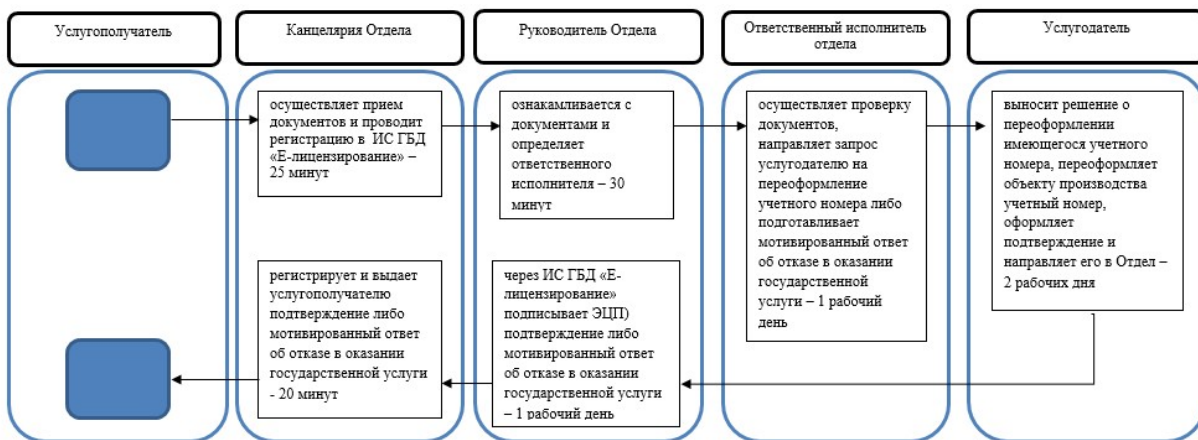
Услугополучатель

Канцелярия Отдела

Руководитель Отдела

Ответственный исполнитель отдела

Услугодатель

осуществляет прием документов и проводит регистрацию в ИС ГБД «Е-лицензирование» – 25 минут

ознакамливается с документами и определяет ответственного исполнителя – 30 минут

осуществляет проверку документов, направляет запрос услугодателю на переоформление учетного номера либо подготавливает мотивированный ответ об отказе в оказании государственной услуги – 1 рабочий день

выносит решение о переоформлении имеющегося учетного номера, переоформляет объекту производства учетный номер, оформляет подтверждение и направляет его в Отдел – 2 рабочих дня

регистрирует и выдает услугополучателю подтверждение либо мотивированный ответ об отказе в оказании государственной услуги - 20 минут

через ИС ГБД «Е-лицензирование» подписывает ЭЦП) подтверждение либо мотивированный ответ об отказе в оказании государственной услуги – 1 рабочий день